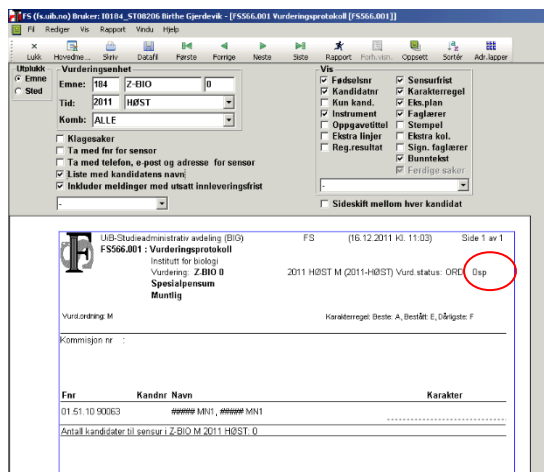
FS (fs.uib.no) Bruker: I0184_ST08206 Birthe Gjerdevik - [FS566.001 Vurderingsprotokoll [FS566.001]]

Fil Rediger Vis Rapport Vindu Hjelp

Lukk Hovedme... Skriv Datafil Første Forrige Neste Siste Rapport Forh.visn. Oppsett Sortér Adr.lapper

Utplukk
Emne
Sted

Vurderingsenhet
Emne: 184 Z-BIO 0
Tid: 2011 HØST
Komb: ALLE

Klagesaker
Ta med fnr for sensor
Ta med telefon, e-post og adresse for sensor
Liste med kandidatens navn
Inkluder meldinger med utsatt innleveringsfrist

Vis
Fødselsnr
Kandidatnr
Kun kand.
Instrument
Oppgavetittel
Ekstra linjer
Reg.resultat
Sensurfrist
Karakterregel
Eks.plan
Faglærer
Stempel
Ekstra kol.
Sign. faglærer
Bunntekst
Ferdige saker

Sideskift mellom hver kandidat

UiB-Studieadministrativ avdeling (BIG) FS (16.12.2011 Kl. 11:03) Side 1 av 1
FS566.001 : Vurderingsprotokoll
Institutt for biologi
Vurdering: Z-BIO 0 2011 HØST M (2011-HØST) Vurd.status: ORD Osp
Spesialpensum
Muntlig

Vurd.ordning: M Karakterregel: Beste: A, Bestått: E, Dårligste: F

Kommisjon nr :

Fnr Kandnr Navn Karakter

01.51.10 90063 ##### MN1, ##### MN1

Antall kandidater til sensur i Z-BIO M 2011 HØST: 0